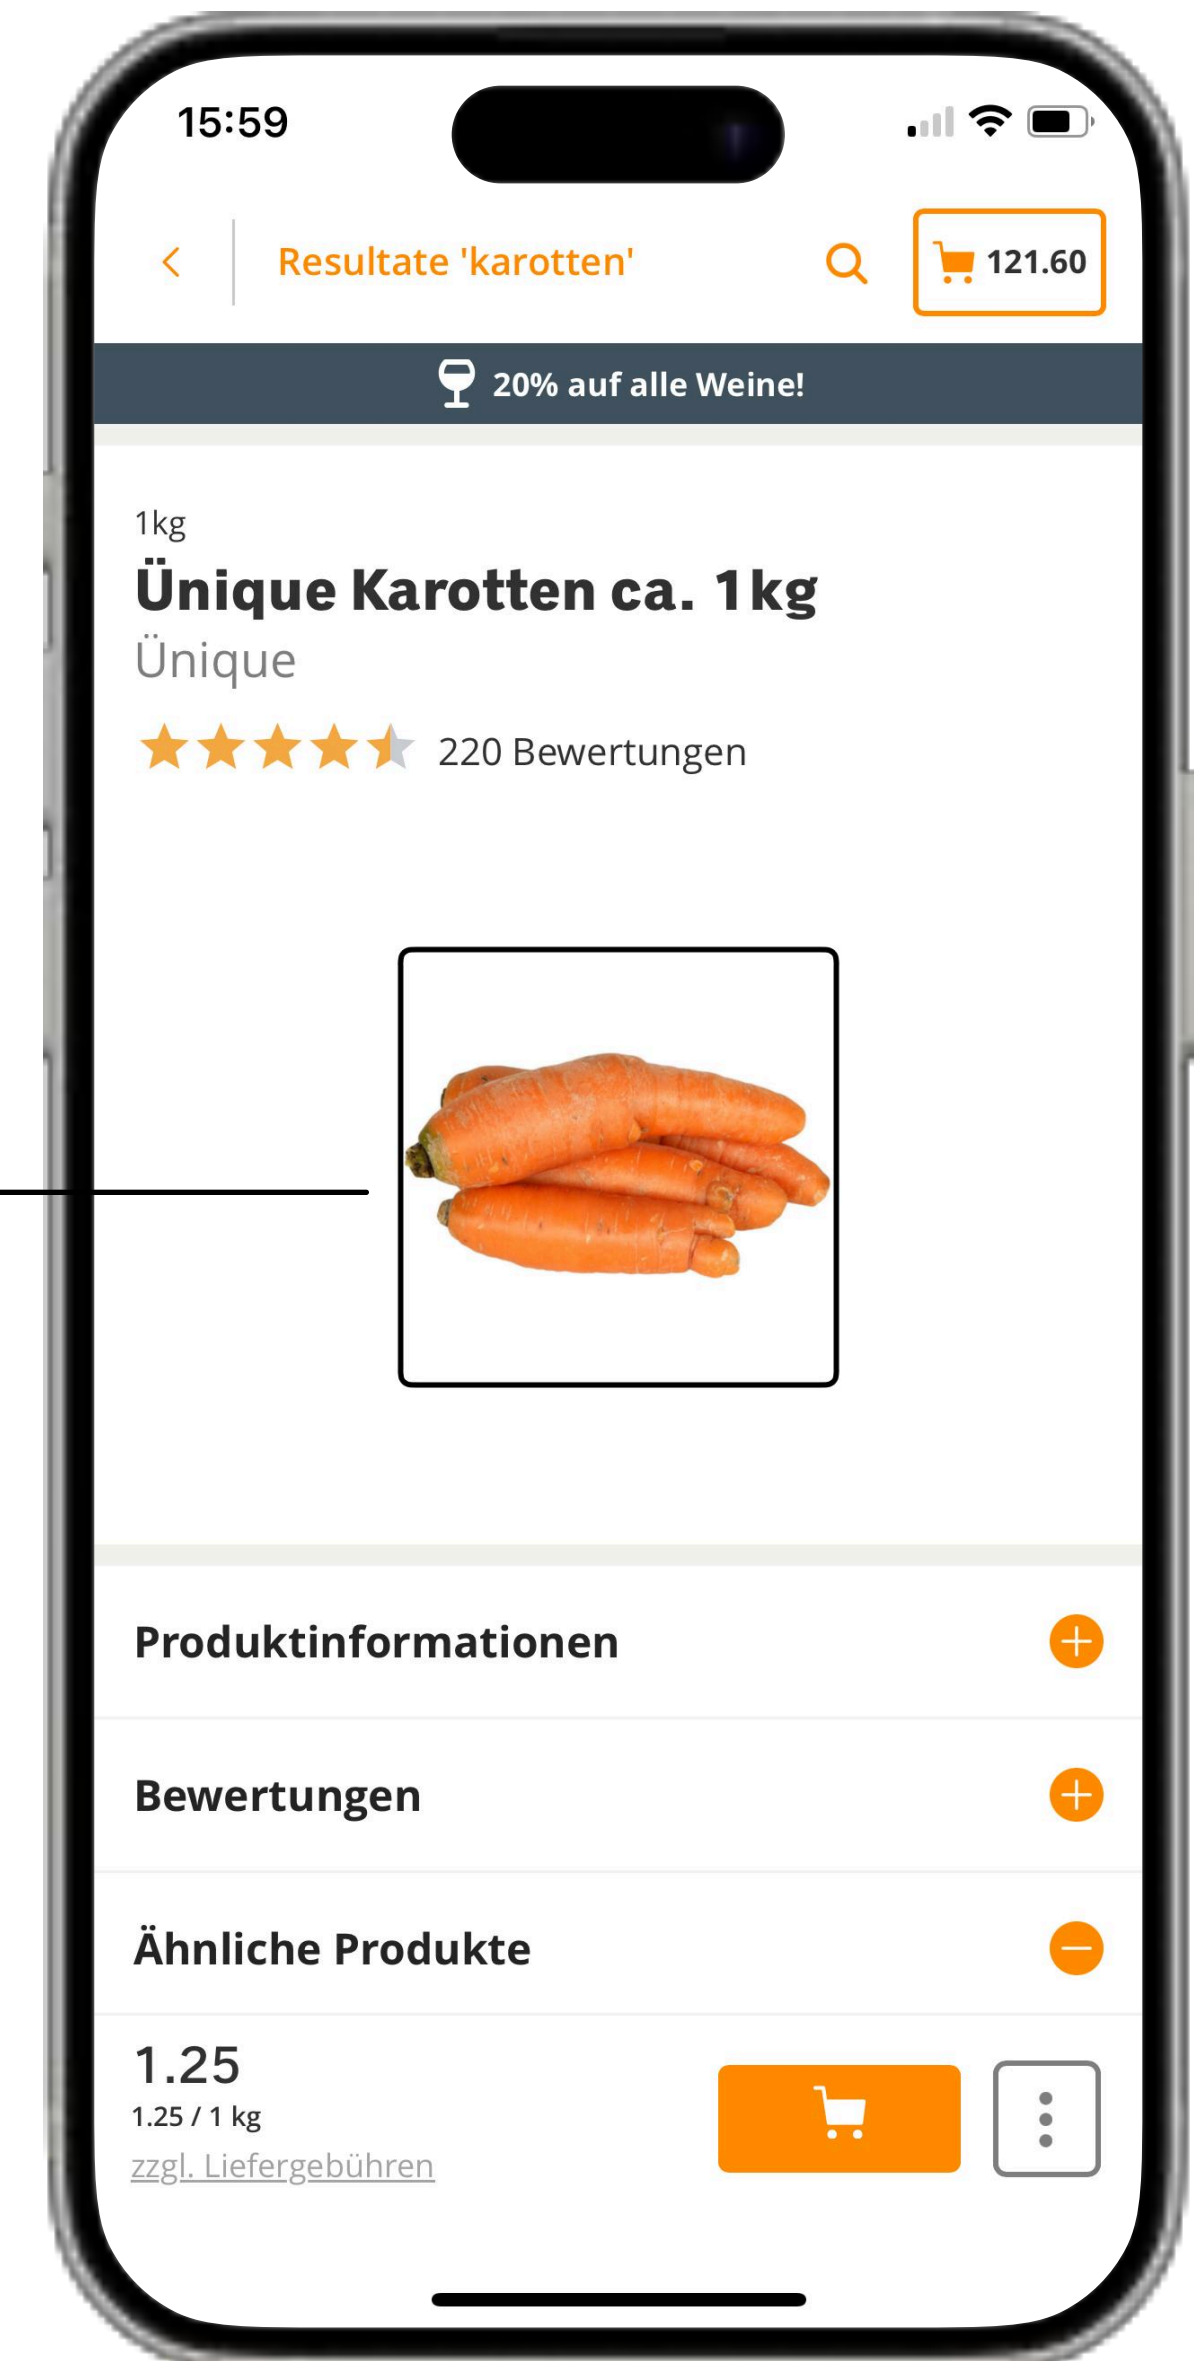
15:59

Resultate 'karotten'

121.60

20% auf alle Weine!

1kg

Ünique Karotten ca. 1kg

Ünique

220 Bewertungen

Produktinformationen

Bewertungen

Ähnliche Produkte

1.25
1.25 / 1 kg
zzgl. Liefergebühren